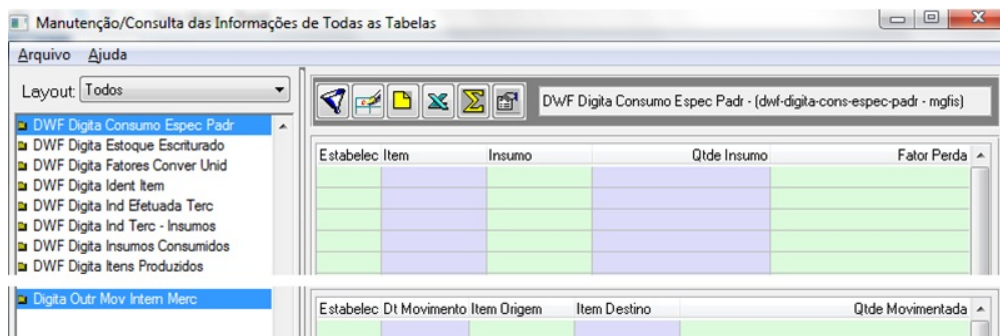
Manutenção/Consulta das Informações de Todas as Tabelas

Arquivo Ajuda

Layout: Todos

DWF Digita Consumo Espec Padr
DWF Digita Estoque Escriturado
DWF Digita Fatores Conver Unid
DWF Digita Ident Item
DWF Digita Ind Efetuada Terc
DWF Digita Ind Terc - Insumos
DWF Digita Insumos Consumidos
DWF Digita Itens Produzidos

Digita Outr Mov Intem Merc

DWF Digita Consumo Espec Padr - (dwf-digita-cons-espec-padr - mgfis)

| Estabelec | Item | Insumo | Qtde Insumo | Fator Perda |
|---|---|---|---|---|
| | | | | |
| | | | | |
| | | | | |
| | | | | |
| | | | | |

| Estabelec | Dt Movimento | Item Origem | Item Destino | Qtde Movimentada |
|---|---|---|---|---|
| | | | | |